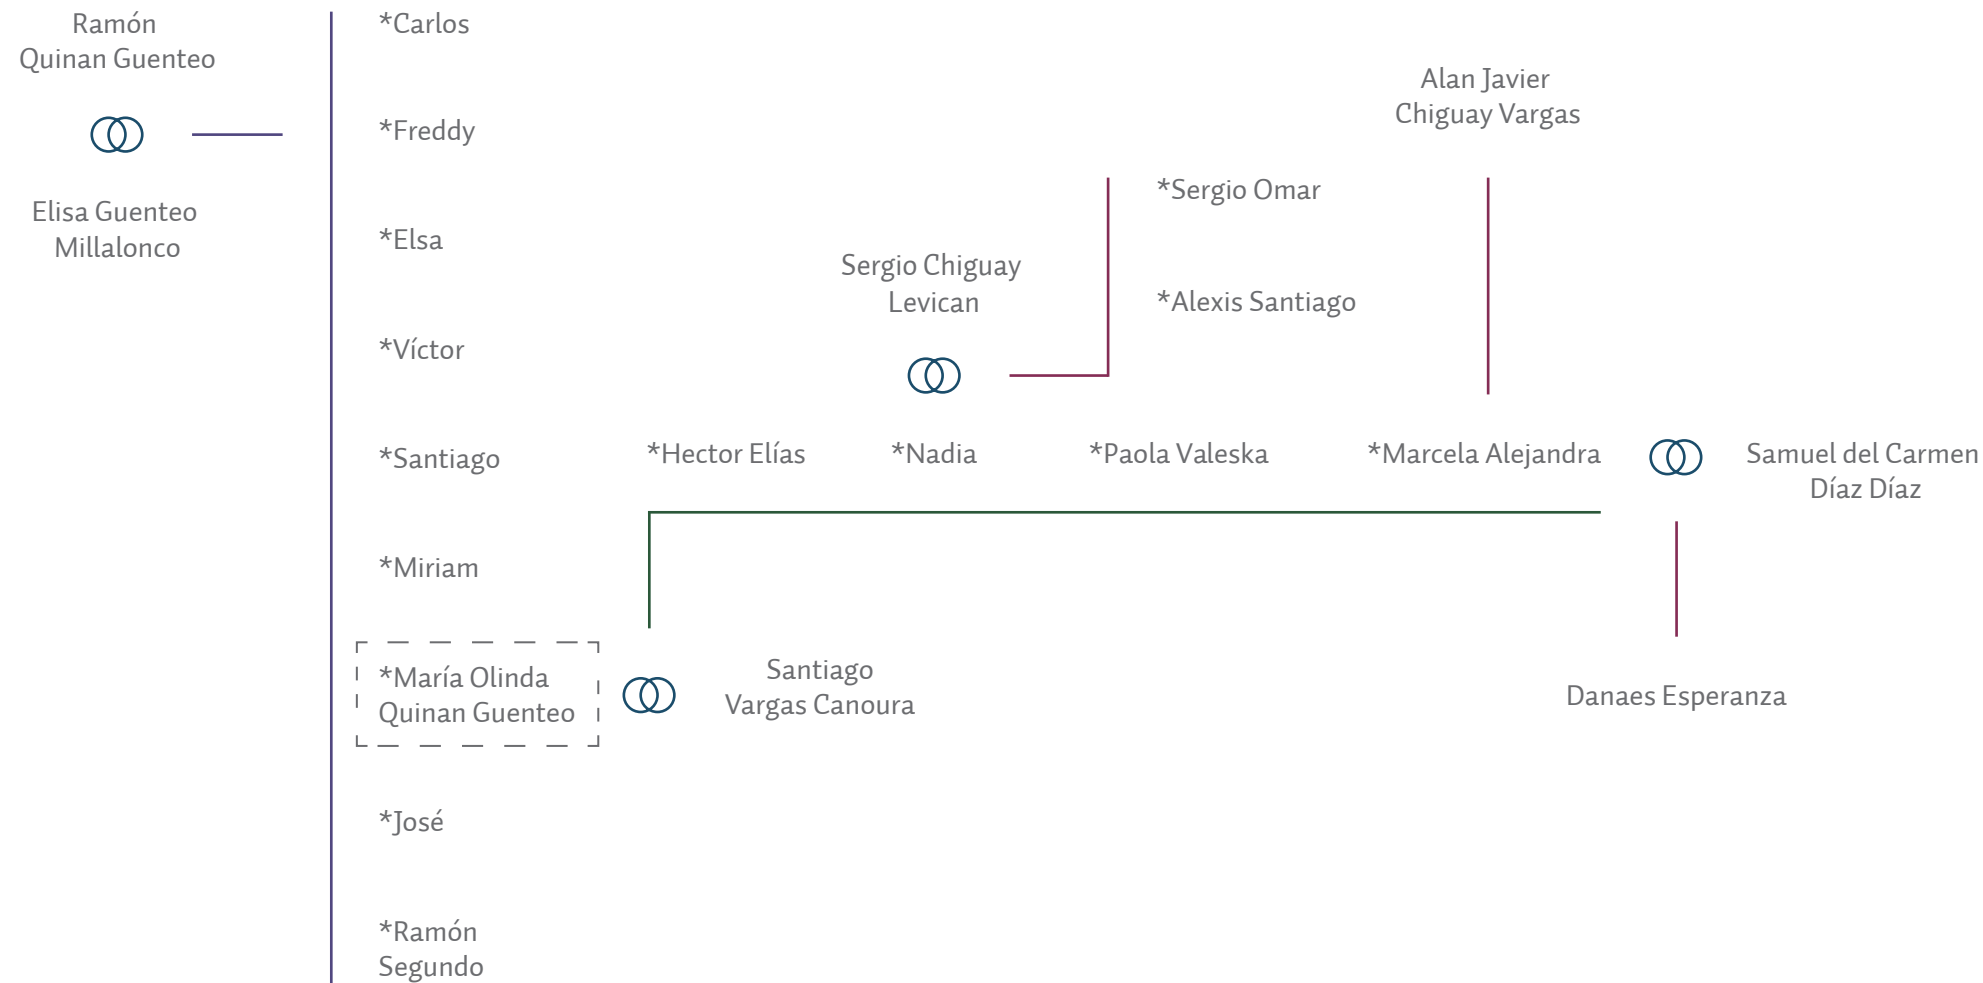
Ramón Quinan Guenteo

Elisa Guenteo Millalonco

*Carlos

*Freddy

*Elsa

*Víctor

*Santiago

*Miriam

*María Olinda Quinan Guenteo

*José

*Ramón Segundo

Alan Javier Chiguay Vargas

*Sergio Omar

Sergio Chiguay Levican

*Alexis Santiago

*Hector Elías

*Nadia

*Paola Valeska

*Marcela Alejandra

Samuel del Carmen Díaz Díaz

Santiago Vargas Canoura

Danaes Esperanza